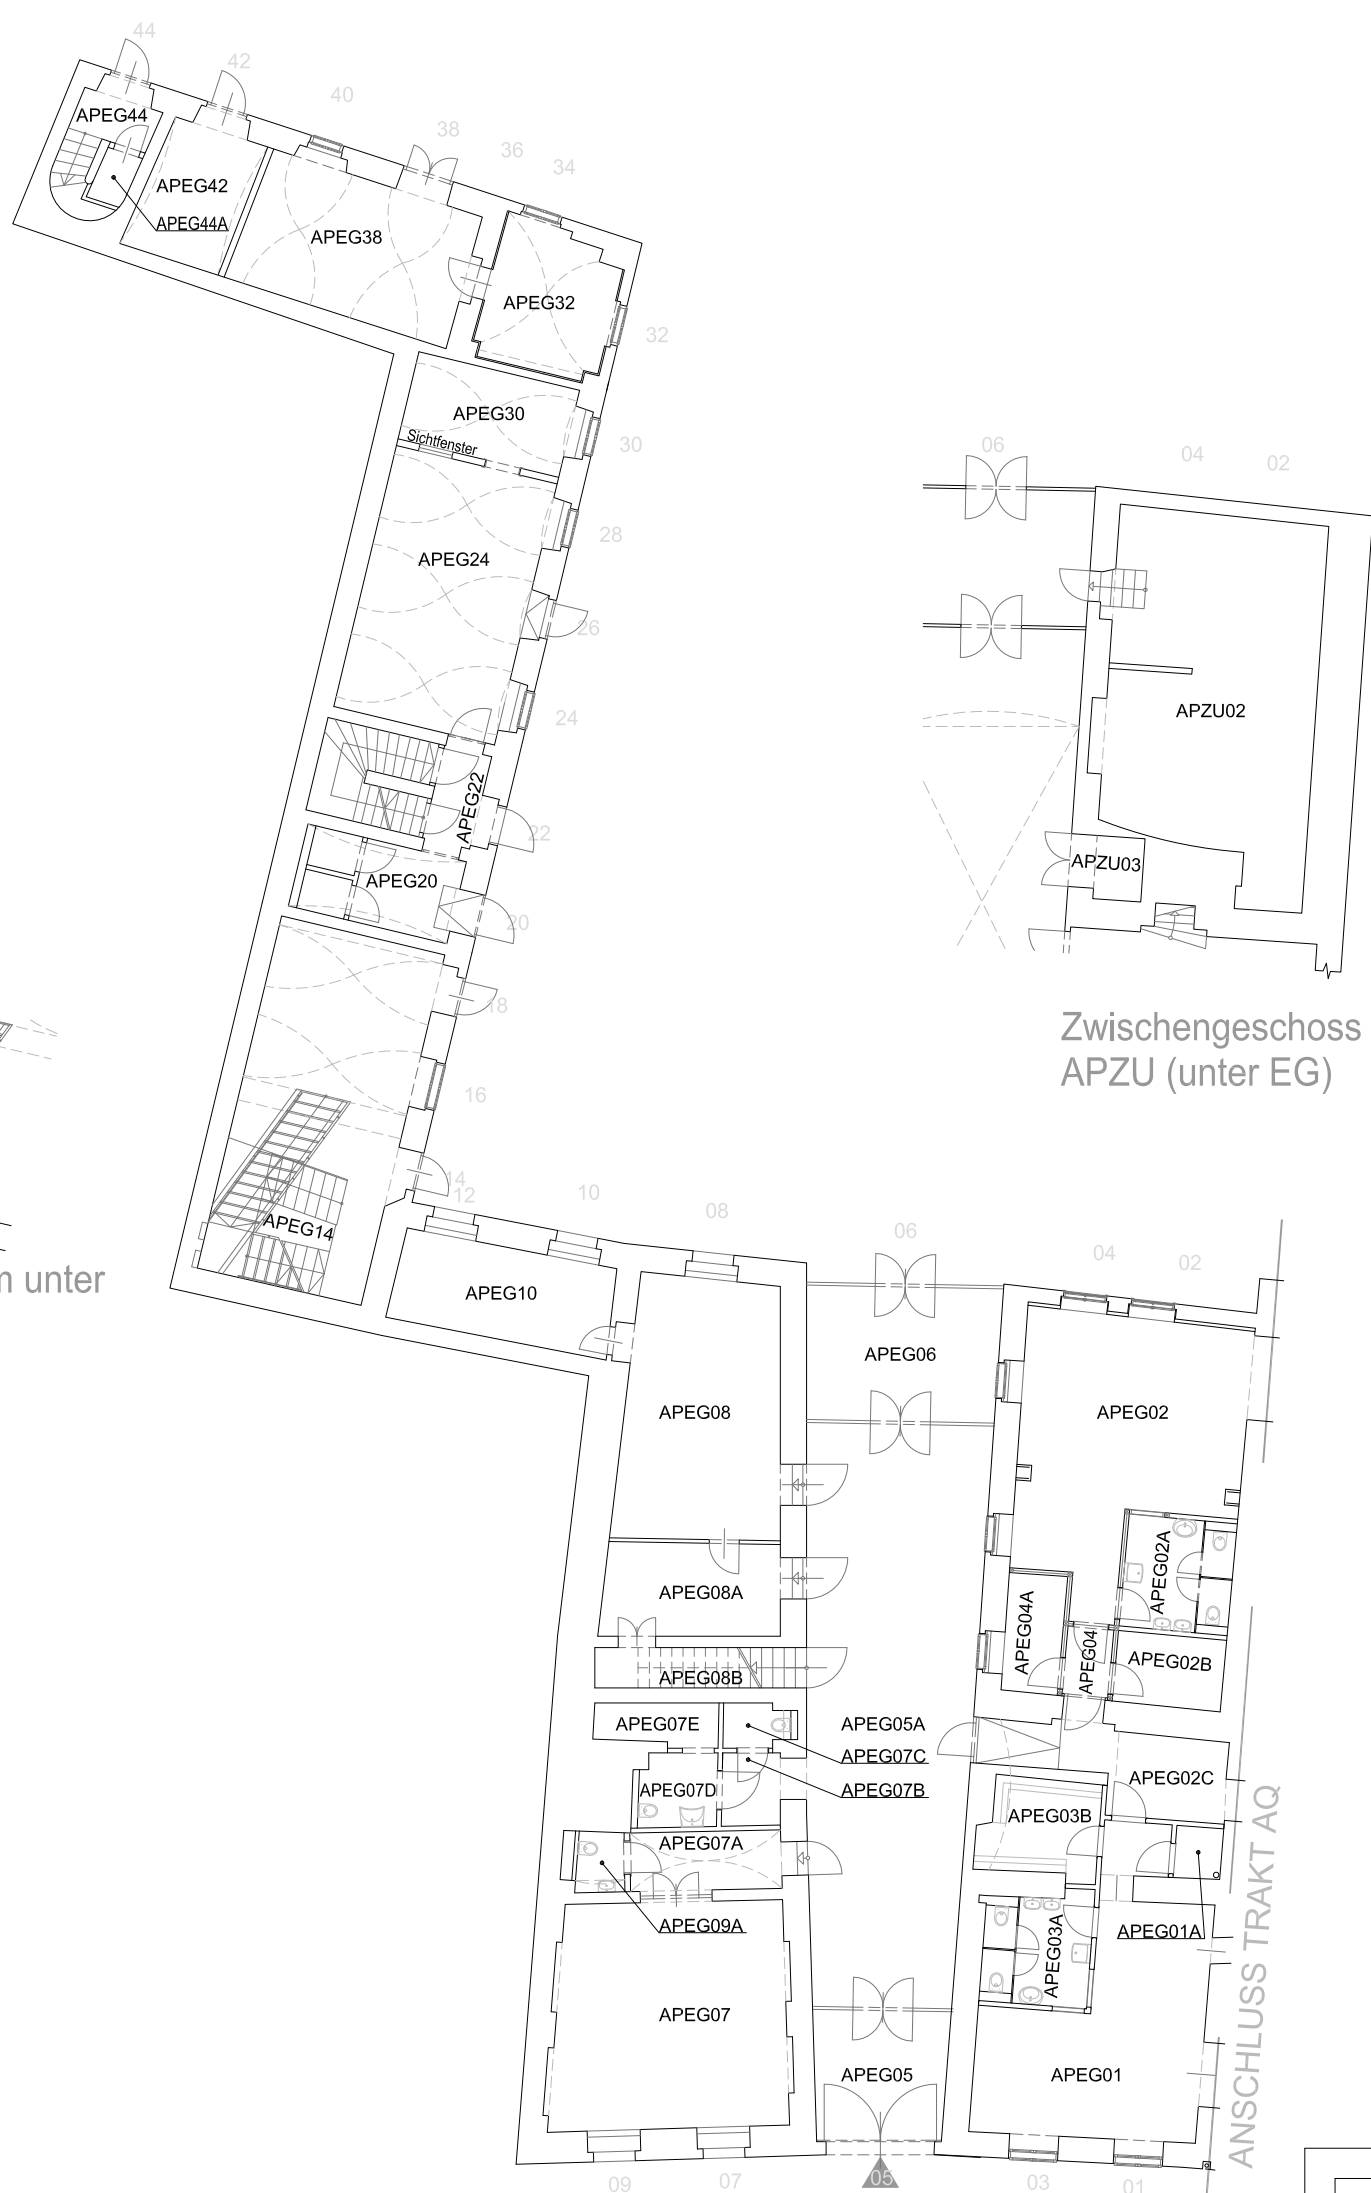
44
42
40
38
36
34
APEG44
APEG42
APEG44A
APEG38
APEG32
32
APEG30
Sichtfenster
30
APEG24
28
26
24
APEG22
22
APEG20
20
18
16
14
12
10
08
APEG14
m unter
APEG10

06
04
02
APZU02
APZU03

Zwischengeschoss
APZU (unter EG)

06
04
02
APEG06
APEG08
APEG02
APEG08A
APEG02A
APEG04A
APEG04
APEG02B
APEG08B
APEG07E
APEG05A
APEG07C
APEG07B
APEG02C
APEG07D
APEG03B
APEG07A
APEG09A
APEG01A
APEG03A
APEG07
APEG05
APEG01
ANSCHLUSS TRAKT AQ
09
07
05
03
01